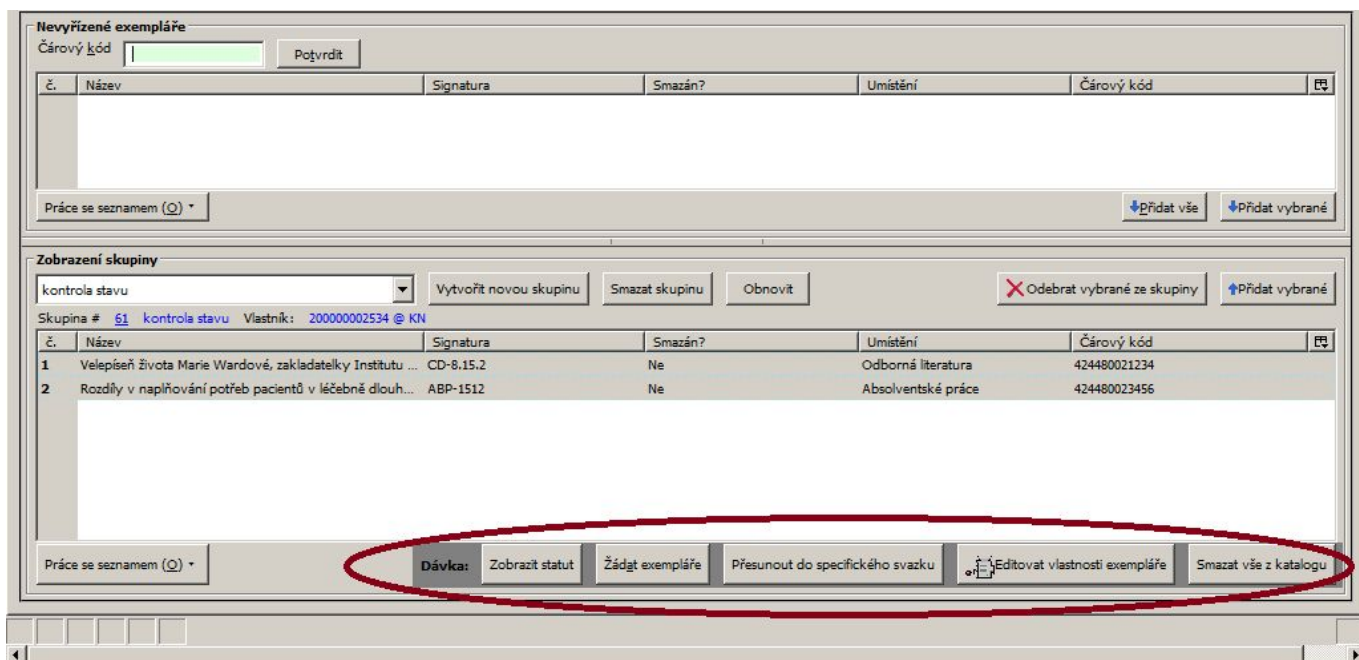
Nevyřízené exempláře

Čárový kód

Potvrdit

| č. | Název | Signatura | Smazán? | Umístění | Čárový kód |
|---|---|---|---|---|---|

Práce se seznamem (O)

Přidat vše

Přidat vybrané

Zobrazení skupiny

kontrola stavu

Vytvořit novou skupinu

Smazat skupinu

Obnovit

Odebrat vybrané ze skupiny

Přidat vybrané

Skupina # 61 kontrola stavu Vlastník: 200000002534 @ KN

| č. | Název | Signatura | Smazán? | Umístění | Čárový kód |
|---|---|---|---|---|---|
| 1 | Velepíseň života Marie Wardové, zakladatelky Institutu ... | CD-8.15.2 | Ne | Odborná literatura | 424480021234 |
| 2 | Rozdíly v naplňování potřeb pacientů v léčebně dlouh... | ABP-1512 | Ne | Absolventské práce | 424480023456 |

Práce se seznamem (O)

Dávka: Zobrazit statut

Žádat exempláře

Přesunout do specifického svazku

Editovat vlastnosti exempláře

Smazat vše z katalogu